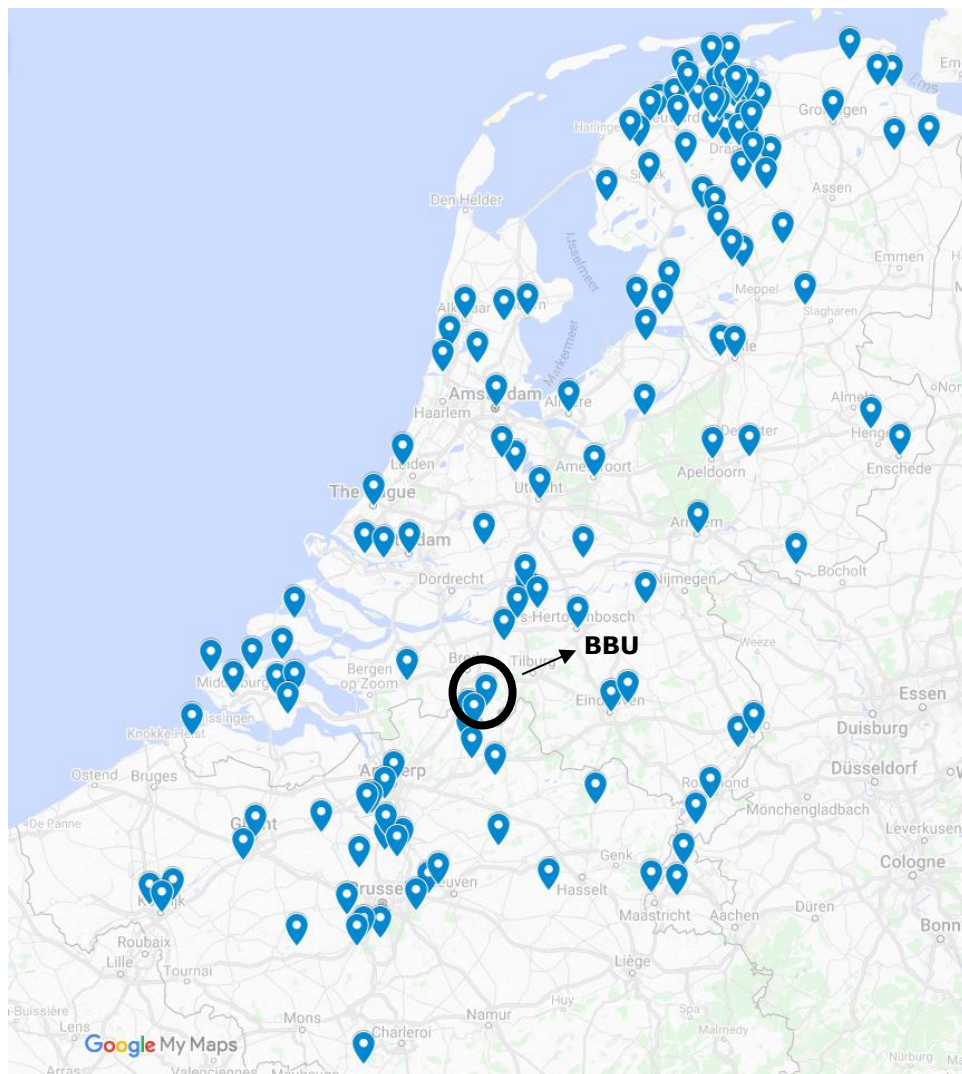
Em
Ems
Harlingen
Groningen
Drachten
Sneek
Assen
Den Helder
IJsselmeer
Emmen
Meppel
Slagharen
Alkmaar
Markermeer
Zwolle
Amsterdam
Almere
Haarlem
Almelo
Deventer
Hengelo
Leiden
Amersfoort
Apeldoorn
Enschede
The Hague
Utrecht
Arnhem
Rotterdam
Dordrecht
Nijmegen
Bocholt
's-Hertogenbosch
BBU
Weeze
Breda
Tilburg
Bergen op Zoom
Middelburg
Eindhoven
Essen
Vlissingen
Venlo
Duisburg
Knokke-Heist
Ostend
Bruges
Antwerp
Roermond
Düsseldorf
Mönchengladbach
De Panne
Ghent
Leverkusen
Genk
Cologne
Kortrijk
Brussels
Leuven
Hasselt
Maastricht
Aachen
Düren
Roubaix
Bonn
Lille
Tournai
Liège
Huy
Spa
Malmedy
Mons
Namur
Charleroi
Lens
Arras
Nürburg
Google My Maps